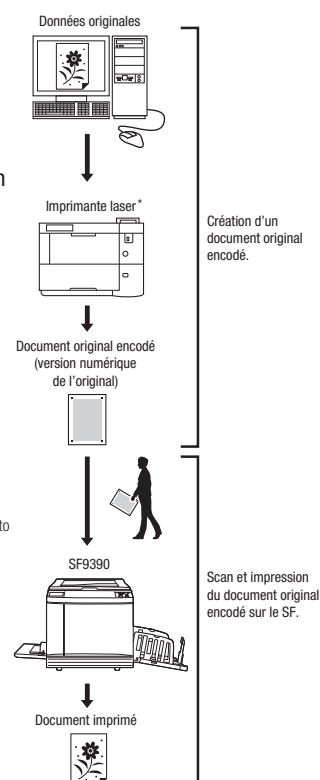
Données originales

Imprimante laser*

Création d'un document original encodé.

Document original encodé (version numérique de l'original)

SF9390

Scan et impression du document original encodé sur le SF.

Document imprimé